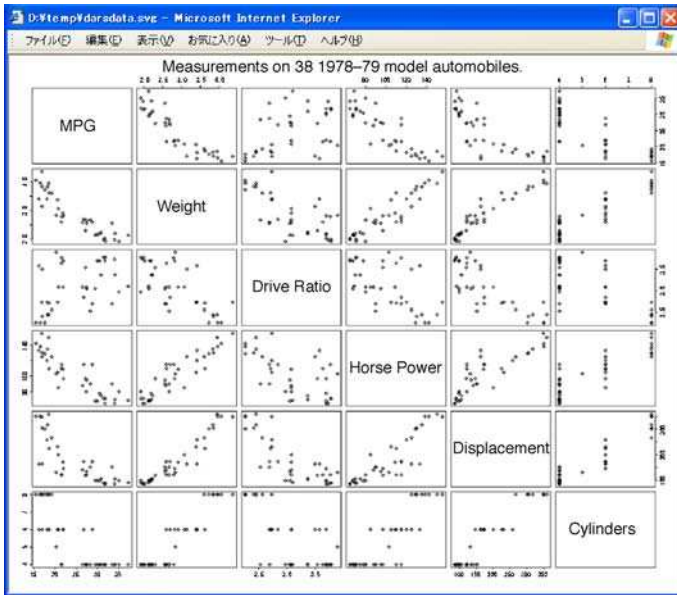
D:¥temp¥darsdata.svg - Microsoft Internet Explorer

ファイル(F) 編集(E) 表示(V) お気に入り(A) ツール(T) ヘルプ(H)

Measurements on 38 1978–79 model automobiles.

2.0 2.5 3.0 3.5 4.0

80 100 120 140

4 5 6 7 8

MPG

Weight

Drive Ratio

Horse Power

Displacement

Cylinders

15 20 25 30 35

2.5 3.0 3.5

100 150 200 250 300 350